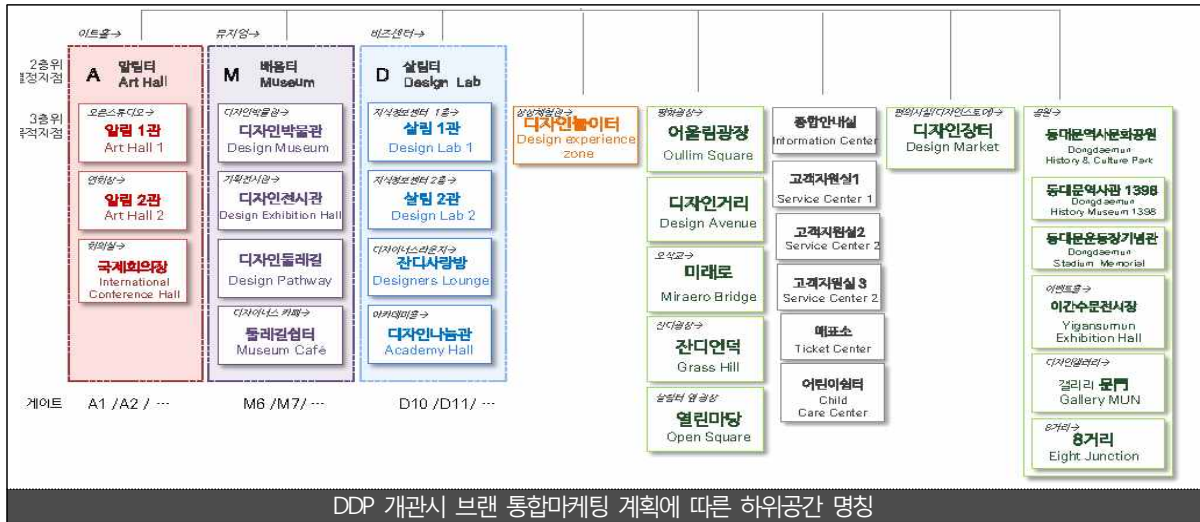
이트홀→ 뮤지엄→ 비즈센터→

2층위 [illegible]정지점

A 알림터 Art Hall

M 배움터 Museum

D 살림터 Design Lab

3층위 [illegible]적지점

오픈스튜디오→
알림 1관
Art Hall 1

연회장→
알림 2관
Art Hall 2

회의실→
국제회의장
International Conference Hall

디자인박물관→
디자인박물관
Design Museum

기획전시관→
디자인전시관
Design Exhibition Hall

디자인둘레길
Design Pathway

디자이너스 카페→
둘레길쉼터
Museum Café

지식정보센터 1층→
살림 1관
Design Lab 1

지식정보센터 2층→
살림 2관
Design Lab 2

디자이너스라운지→
잔디사랑방
Designers Lounge

아카데미홀→
디자인나눔관
Academy Hall

상상체험관→
디자인놀이터
Design experience zone

평화광장→
어울림광장
Oullim Square

디자인거리
Design Avenue

오작교→
미래로
Miraero Bridge

잔디광장→
잔디언덕
Grass Hill

살림터 옆 광장→
열린마당
Open Square

종합안내실
Information Center

고객지원실1
Service Center 1

고객지원실2
Service Center 2

고객지원실 3
Service Center 2

매표소
Ticket Center

어린이쉼터
Child Care Center

편의시설(디자인스토어)→
디자인장터
Design Market

공원→
동대문역사문화공원
Dongdaemun History & Culture Park

동대문역사관 1398
Dongdaemun History Museum 1398

동대문운동장기념관
Dongdaemun Stadium Memorial

이벤트홀→
이간수문전시장
Yigansumun Exhibition Hall

디자인갤러리→
갤러리 문門
Gallery MUN

8거리→
8거리
Eight Junction

게이트 A1 /A2 / ··· M6 /M7/ ··· D10 /D11/ ···

DDP 개관시 브랜 통합마케팅 계획에 따른 하위공간 명칭